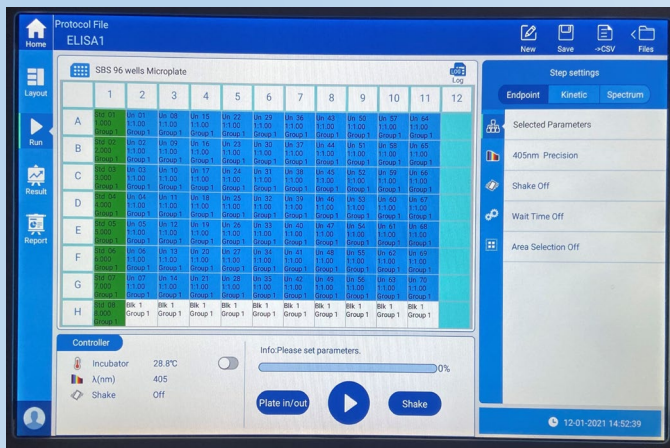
Home
Protocol File
ELISA1

New
Save
->CSV
Files

Layout
Run
Result
Report

SBS 96 wells Microplate
Log

| | 1 | 2 | 3 | 4 | 5 | 6 | 7 | 8 | 9 | 10 | 11 | 12 |
|---|---|---|---|---|---|---|---|---|---|---|---|---|
| A | Std 01 1.000 Group 1 | Un 01 1:1.00 Group 1 | Un 08 1:1.00 Group 1 | Un 15 1:1.00 Group 1 | Un 22 1:1.00 Group 1 | Un 29 1:1.00 Group 1 | Un 36 1:1.00 Group 1 | Un 43 1:1.00 Group 1 | Un 50 1:1.00 Group 1 | Un 57 1:1.00 Group 1 | Un 64 1:1.00 Group 1 | |
| B | Std 02 2.000 Group 1 | Un 02 1:1.00 Group 1 | Un 09 1:1.00 Group 1 | Un 16 1:1.00 Group 1 | Un 23 1:1.00 Group 1 | Un 30 1:1.00 Group 1 | Un 37 1:1.00 Group 1 | Un 44 1:1.00 Group 1 | Un 51 1:1.00 Group 1 | Un 58 1:1.00 Group 1 | Un 65 1:1.00 Group 1 | |
| C | Std 03 3.000 Group 1 | Un 03 1:1.00 Group 1 | Un 10 1:1.00 Group 1 | Un 17 1:1.00 Group 1 | Un 24 1:1.00 Group 1 | Un 31 1:1.00 Group 1 | Un 38 1:1.00 Group 1 | Un 45 1:1.00 Group 1 | Un 52 1:1.00 Group 1 | Un 59 1:1.00 Group 1 | Un 66 1:1.00 Group 1 | |
| D | Std 04 4.000 Group 1 | Un 04 1:1.00 Group 1 | Un 11 1:1.00 Group 1 | Un 18 1:1.00 Group 1 | Un 25 1:1.00 Group 1 | Un 32 1:1.00 Group 1 | Un 39 1:1.00 Group 1 | Un 46 1:1.00 Group 1 | Un 53 1:1.00 Group 1 | Un 60 1:1.00 Group 1 | Un 67 1:1.00 Group 1 | |
| E | Std 05 5.000 Group 1 | Un 05 1:1.00 Group 1 | Un 12 1:1.00 Group 1 | Un 19 1:1.00 Group 1 | Un 26 1:1.00 Group 1 | Un 33 1:1.00 Group 1 | Un 40 1:1.00 Group 1 | Un 47 1:1.00 Group 1 | Un 54 1:1.00 Group 1 | Un 61 1:1.00 Group 1 | Un 68 1:1.00 Group 1 | |
| F | Std 06 6.000 Group 1 | Un 06 1:1.00 Group 1 | Un 13 1:1.00 Group 1 | Un 20 1:1.00 Group 1 | Un 27 1:1.00 Group 1 | Un 34 1:1.00 Group 1 | Un 41 1:1.00 Group 1 | Un 48 1:1.00 Group 1 | Un 55 1:1.00 Group 1 | Un 62 1:1.00 Group 1 | Un 69 1:1.00 Group 1 | |
| G | Std 07 7.000 Group 1 | Un 07 1:1.00 Group 1 | Un 14 1:1.00 Group 1 | Un 21 1:1.00 Group 1 | Un 28 1:1.00 Group 1 | Un 35 1:1.00 Group 1 | Un 42 1:1.00 Group 1 | Un 49 1:1.00 Group 1 | Un 56 1:1.00 Group 1 | Un 63 1:1.00 Group 1 | Un 70 1:1.00 Group 1 | |
| H | Std 08 8.000 Group 1 | Blk 1 Group 1 | Blk 1 Group 1 | Blk 1 Group 1 | Blk 1 Group 1 | Blk 1 Group 1 | Blk 1 Group 1 | Blk 1 Group 1 | Blk 1 Group 1 | Blk 1 Group 1 | Blk 1 Group 1 | |

Step settings
Endpoint Kinetic Spectrum
Selected Parameters
405nm Precision
Shake Off
Wait Time Off
Area Selection Off

Controller
Incubator 28.8℃
λ(nm) 405
Shake Off

Info:Please set parameters.
0%
Plate in/out
Shake

12-01-2021 14:52:39